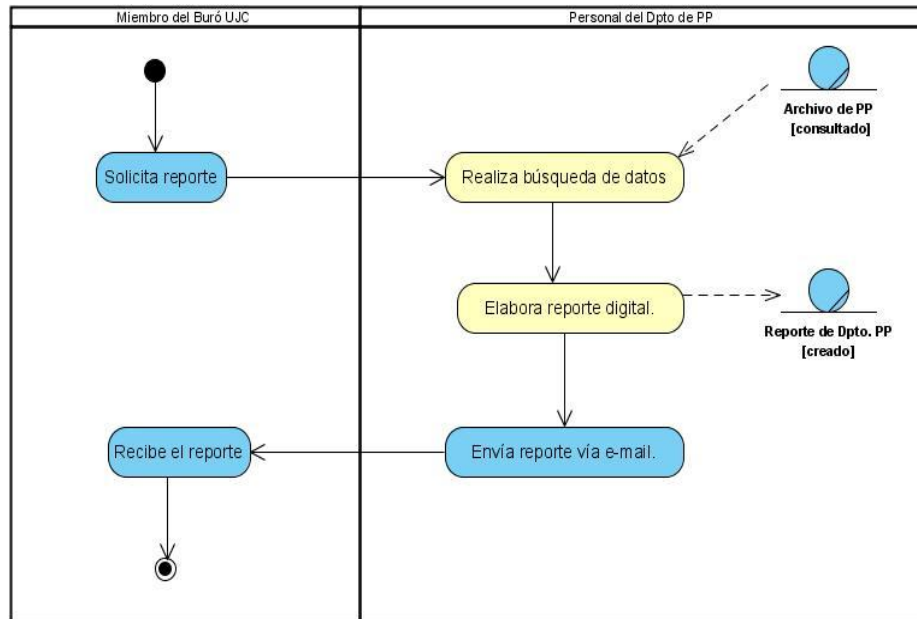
Miembro del Buró UJC

Personal del Dpto de PP

Archivo de PP
[consultado]

Solicita reporte

Realiza búsqueda de datos

Elabora reporte digital.

Reporte de Dpto. PP
[creado]

Recibe el reporte

Envía reporte vía e-mail.